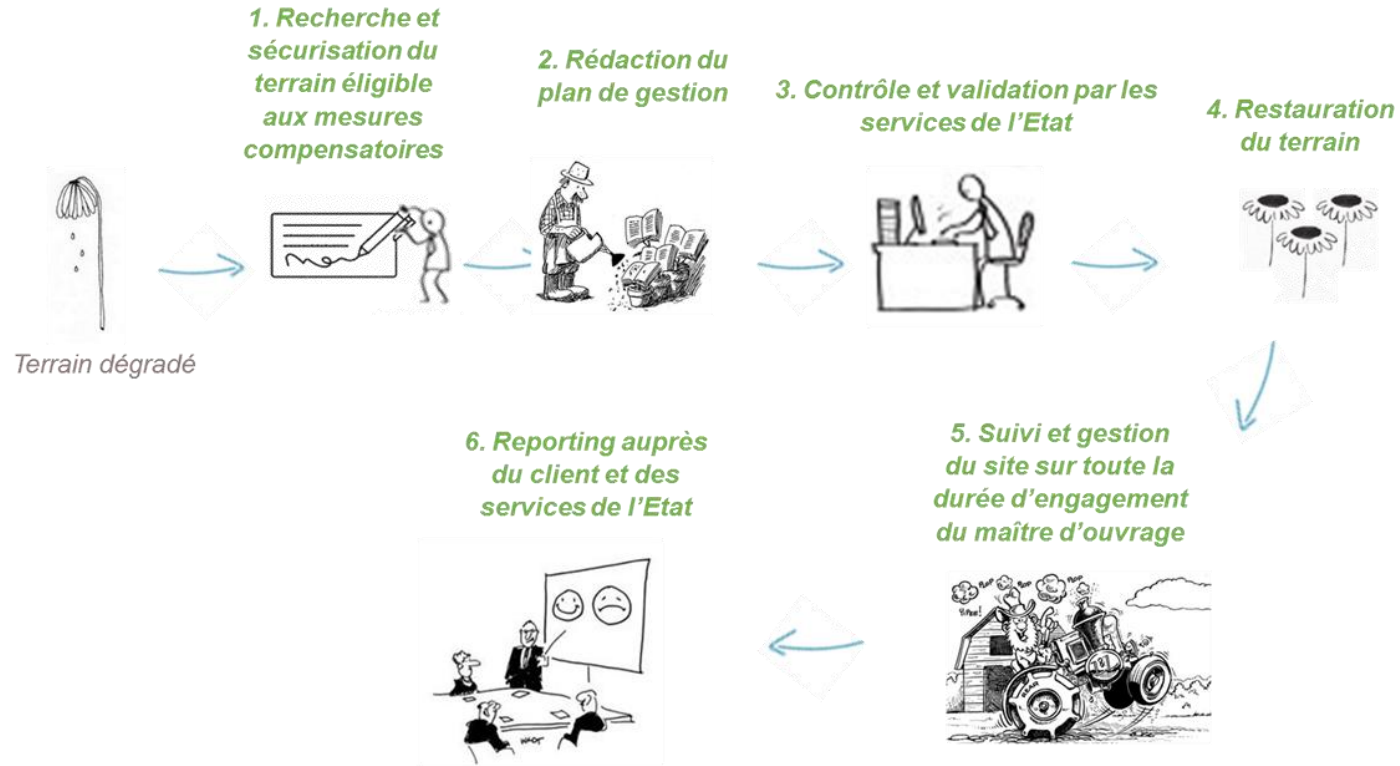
Terrain dégradé

1. Recherche et sécurisation du terrain éligible aux mesures compensatoires

2. Rédaction du plan de gestion

3. Contrôle et validation par les services de l'Etat

4. Restauration du terrain

5. Suivi et gestion du site sur toute la durée d'engagement du maître d'ouvrage

6. Reporting auprès du client et des services de l'Etat